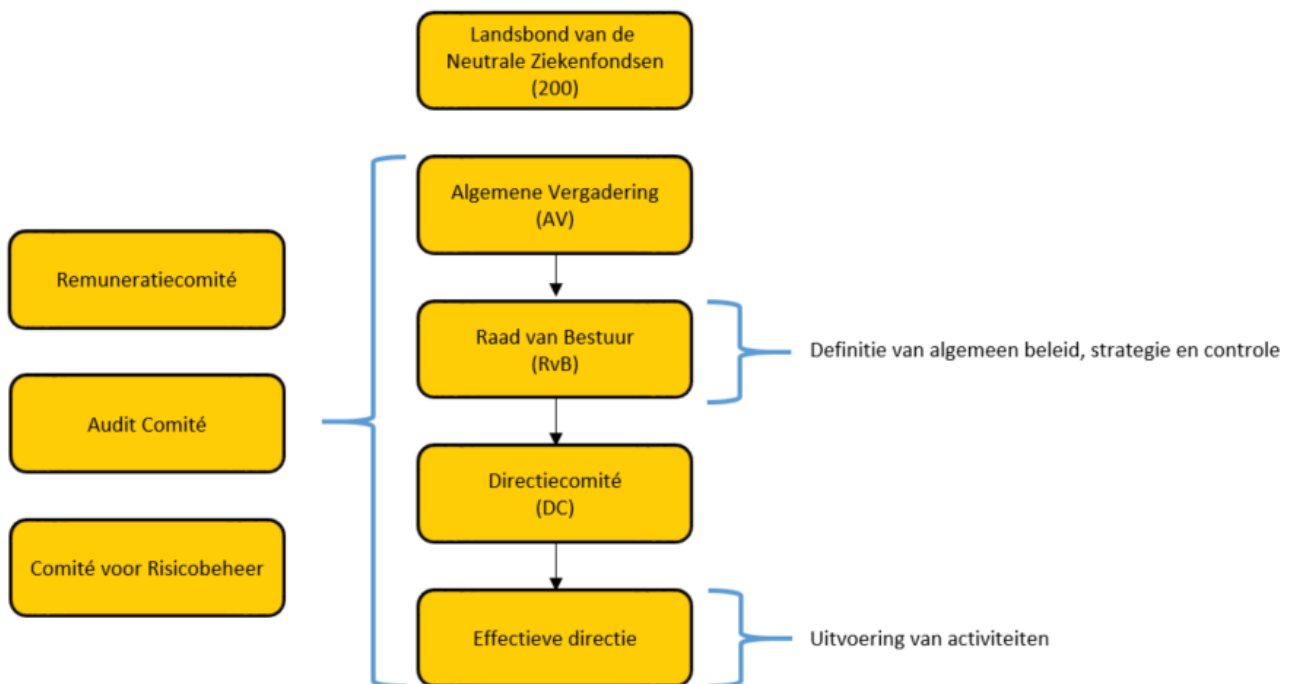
Landsbond van de Neutrale Ziekenfondsen (200)

Remuneratiecomité

Audit Comité

Comité voor Risicobeheer

Algemene Vergadering (AV)

Raad van Bestuur (RvB)

Definitie van algemeen beleid, strategie en controle

Directiecomité (DC)

Effectieve directie

Uitvoering van activiteiten